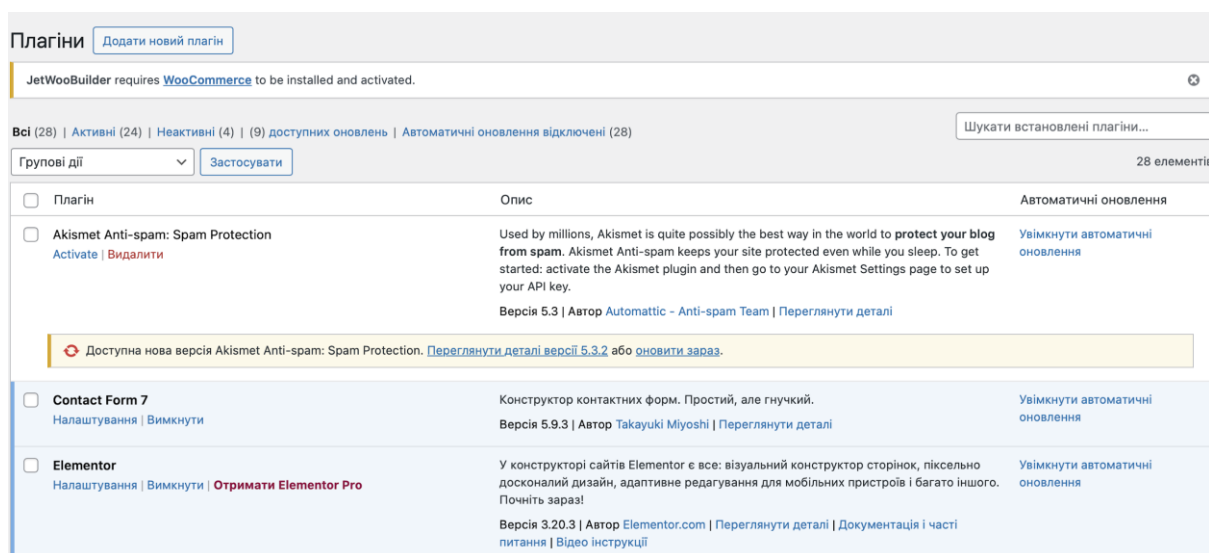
Плагіни Додати новий плагін

JetWooBuilder requires WooCommerce to be installed and activated.

Всі (28) | Активні (24) | Неактивні (4) | (9) доступних оновлень | Автоматичні оновлення відключені (28)

Шукати встановлені плагіни...

Групові дії Застосувати

28 елементі

| | Плагін | Опис | Автоматичні оновлення |
|---|---|---|---|
| | Akismet Anti-spam: Spam Protection<br>Activate \| Видалити | Used by millions, Akismet is quite possibly the best way in the world to protect your blog from spam. Akismet Anti-spam keeps your site protected even while you sleep. To get started: activate the Akismet plugin and then go to your Akismet Settings page to set up your API key.<br>Версія 5.3 \| Автор Automattic - Anti-spam Team \| Переглянути деталі | Увімкнути автоматичні оновлення |

Доступна нова версія Akismet Anti-spam: Spam Protection. Переглянути деталі версії 5.3.2 або оновити зараз.

| | Плагін | Опис | Автоматичні оновлення |
|---|---|---|---|
| | Contact Form 7<br>Налаштування \| Вимкнути | Конструктор контактних форм. Простий, але гнучкий.<br>Версія 5.9.3 \| Автор Takayuki Miyoshi \| Переглянути деталі | Увімкнути автоматичні оновлення |
| | Elementor<br>Налаштування \| Вимкнути \| Отримати Elementor Pro | У конструкторі сайтів Elementor є все: візуальний конструктор сторінок, піксельно досконалий дизайн, адаптивне редагування для мобільних пристроїв і багато іншого. Почніть зараз!<br>Версія 3.20.3 \| Автор Elementor.com \| Переглянути деталі \| Документація і часті питання \| Відео інструкції | Увімкнути автоматичні оновлення |